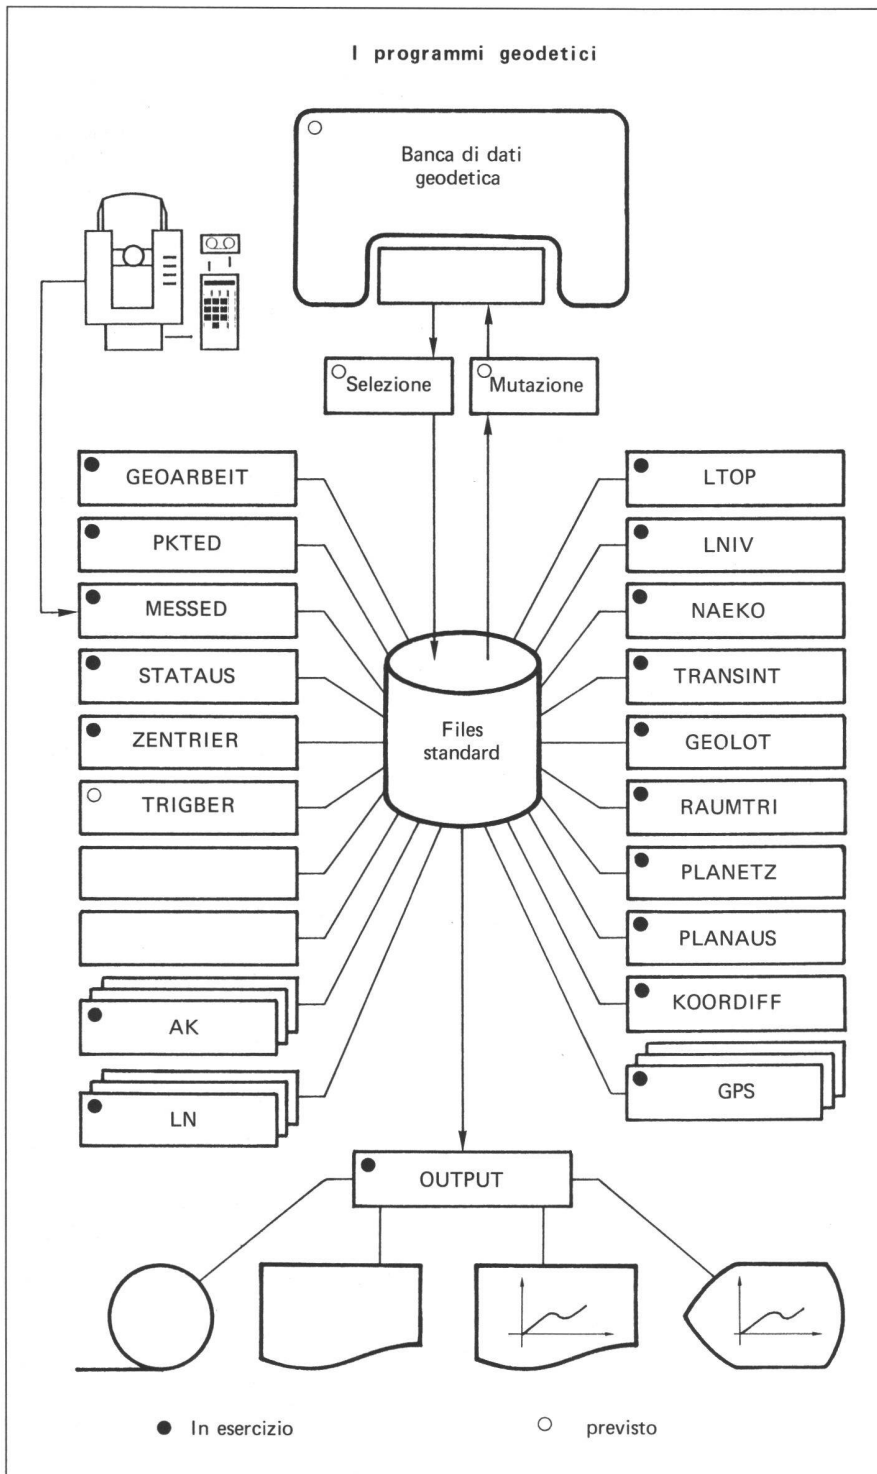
I programmi geodetici

Banca di dati geodetica

Selezione

Mutazione

GEOARBEIT

PKTED

MESSED

STATAUS

ZENTRIER

TRIGBER

AK

LN

Files standard

LTOP

LNIV

NAEKO

TRANSINT

GEOLOT

RAUMTRI

PLANETZ

PLANAUS

KOORDIFF

GPS

OUTPUT

● In esercizio

○ previsto